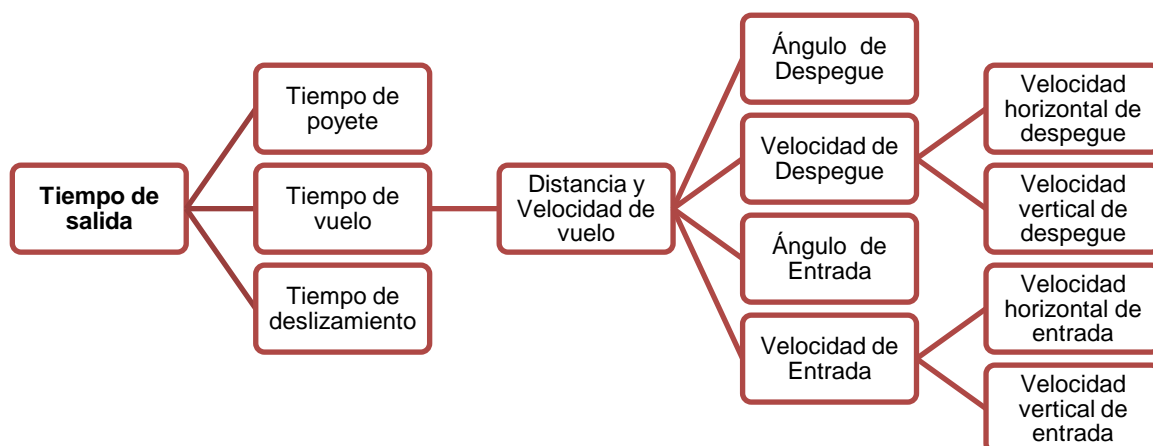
Tiempo de salida

Tiempo de poyete

Tiempo de vuelo

Tiempo de deslizamiento

Distancia y Velocidad de vuelo

Ángulo de Despegue

Velocidad de Despegue

Ángulo de Entrada

Velocidad de Entrada

Velocidad horizontal de despegue

Velocidad vertical de despegue

Velocidad horizontal de entrada

Velocidad vertical de entrada